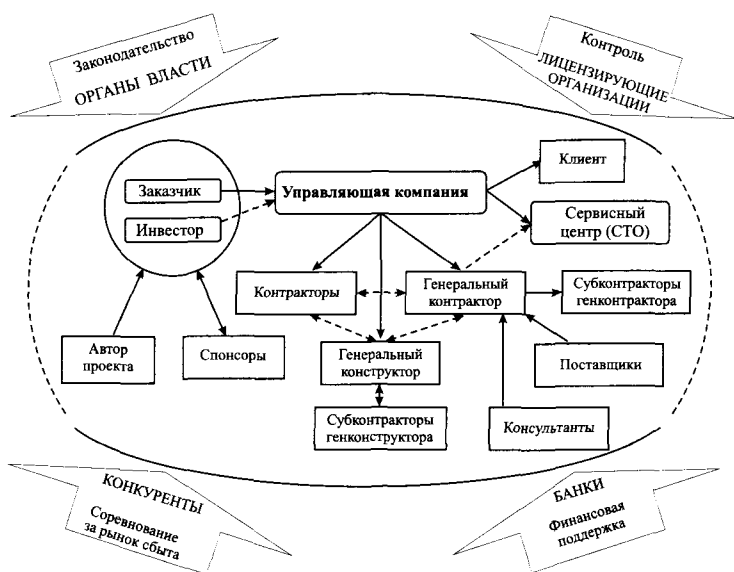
Законодательство
ОРГАНЫ ВЛАСТИ

Контроль
ЛИЦЕНЗИРУЮЩИЕ ОРГАНИЗАЦИИ

Заказчик

Инвестор

Управляющая компания

Клиент

Сервисный центр (СТО)

Контракторы

Генеральный контрактор

Субконтракторы генконтрактора

Автор проекта

Спонсоры

Генеральный конструктор

Поставщики

Субконтракторы генконструктора

Консультанты

КОНКУРЕНТЫ
Соревнование за рынок сбыта

БАНКИ
Финансовая поддержка